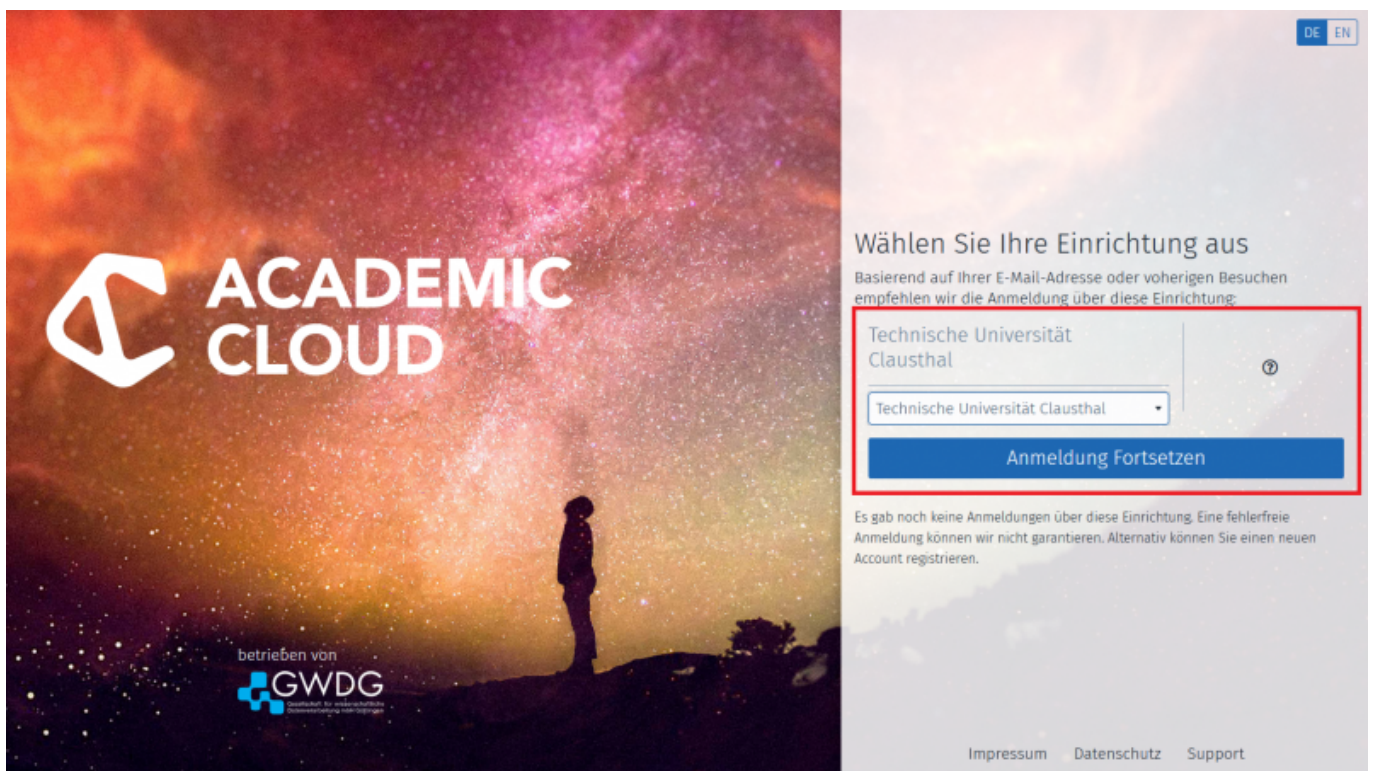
ACADEMIC CLOUD

betrieben von

GWDG

Gesellschaft für wissenschaftliche Datenverarbeitung mbH Göttingen

DE EN

Wählen Sie Ihre Einrichtung aus

Basierend auf Ihrer E-Mail-Adresse oder voherigen Besuchen empfehlen wir die Anmeldung über diese Einrichtung:

Technische Universität Clausthal

Technische Universität Clausthal

Anmeldung Fortsetzen

Es gab noch keine Anmeldungen über diese Einrichtung. Eine fehlerfreie Anmeldung können wir nicht garantieren. Alternativ können Sie einen neuen Account registrieren.

Impressum Datenschutz Support